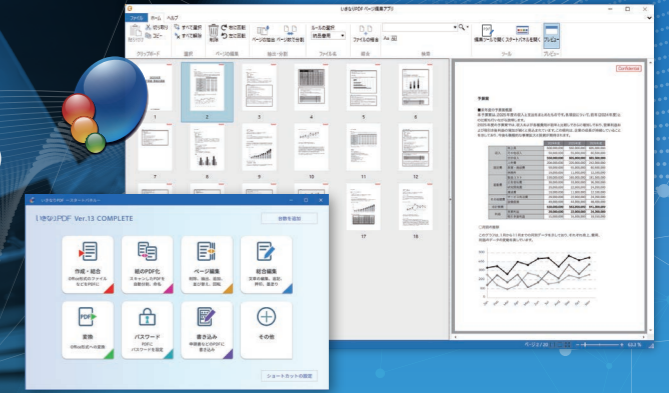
いきなりPDF ページ編集アプリ

ファイル ホーム ヘルプ

切り取り
コピー
すべて選択
すべて解除
削除
左に回転
右に回転
ページの抽出
ページ割り当て
ファイル挿入
ルールの選択
ファイルの検索
検索ツールを開く
スタートパネルを開く
プレビュー

クリップボード
選択
ページの編集
抽出・分割
ファイル名
検索
ツール
プレビュー

1 2 3 4 5 6
7 8 9 10 11 12
13 14 15 16 17 18

いきなりPDF Ver.13 COMPLETE
台数を追加

作成・結合
Office形式のファイルなどをPDFに

紙のPDF化
スキャンしたPDFを自動分割、保存。

ページ編集
削除、抽出、追加、並べ替え、回転。

総合編集
文章の編集、追加、押印、墨塗り

変換
Office形式への変換

パスワード
PDFにパスワードを設定

書き込み
申請書などのPDFに書き込み

その他

ショートカットの設定